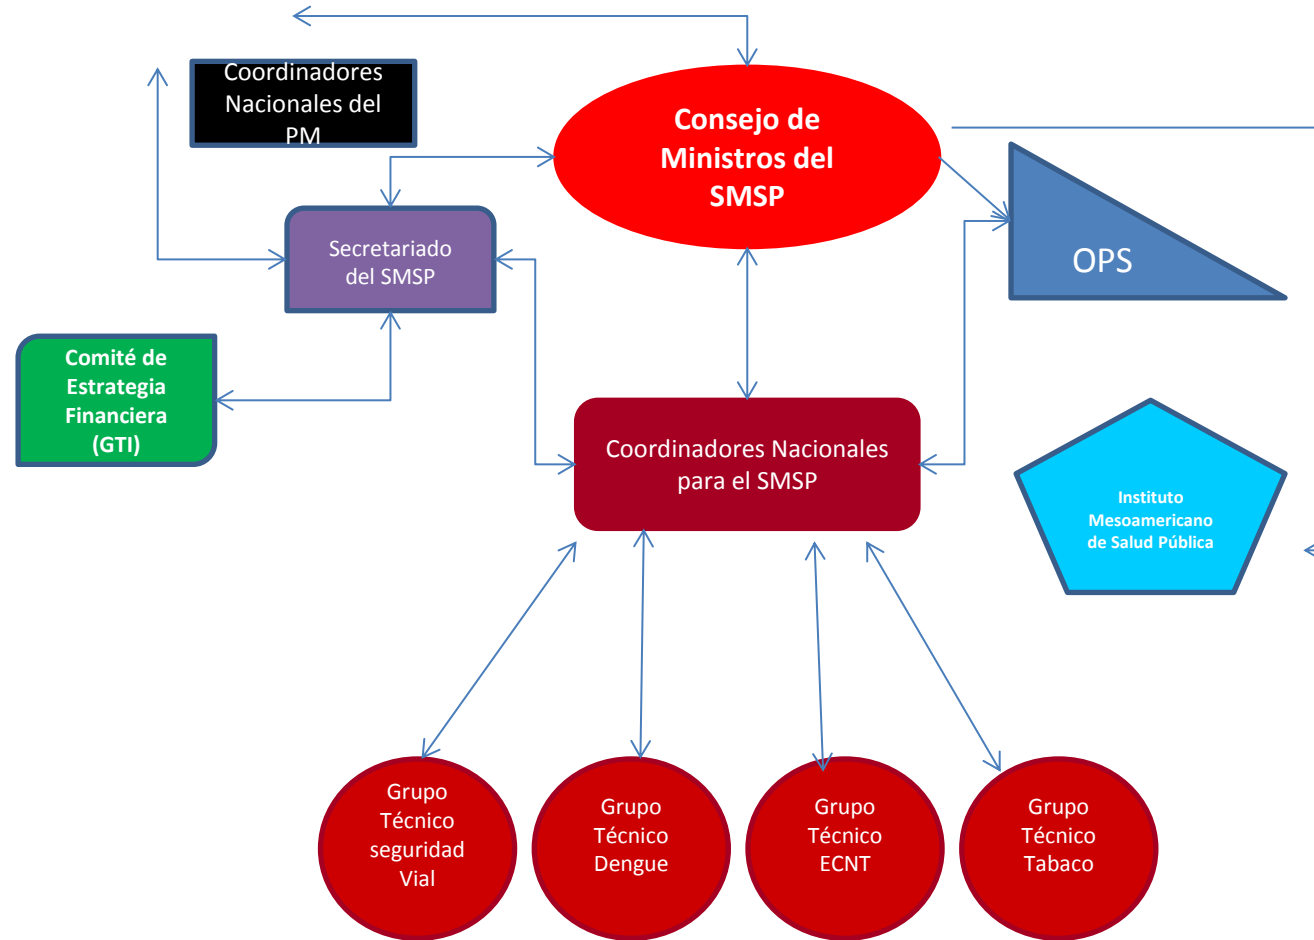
Coordinadores Nacionales del PM

Consejo de Ministros del SMSP

Secretariado del SMSP

OPS

Comité de Estrategia Financiera (GTI)

Coordinadores Nacionales para el SMSP

Instituto Mesoamericano de Salud Pública

Grupo Técnico seguridad Vial

Grupo Técnico Dengue

Grupo Técnico ECNT

Grupo Técnico Tabaco